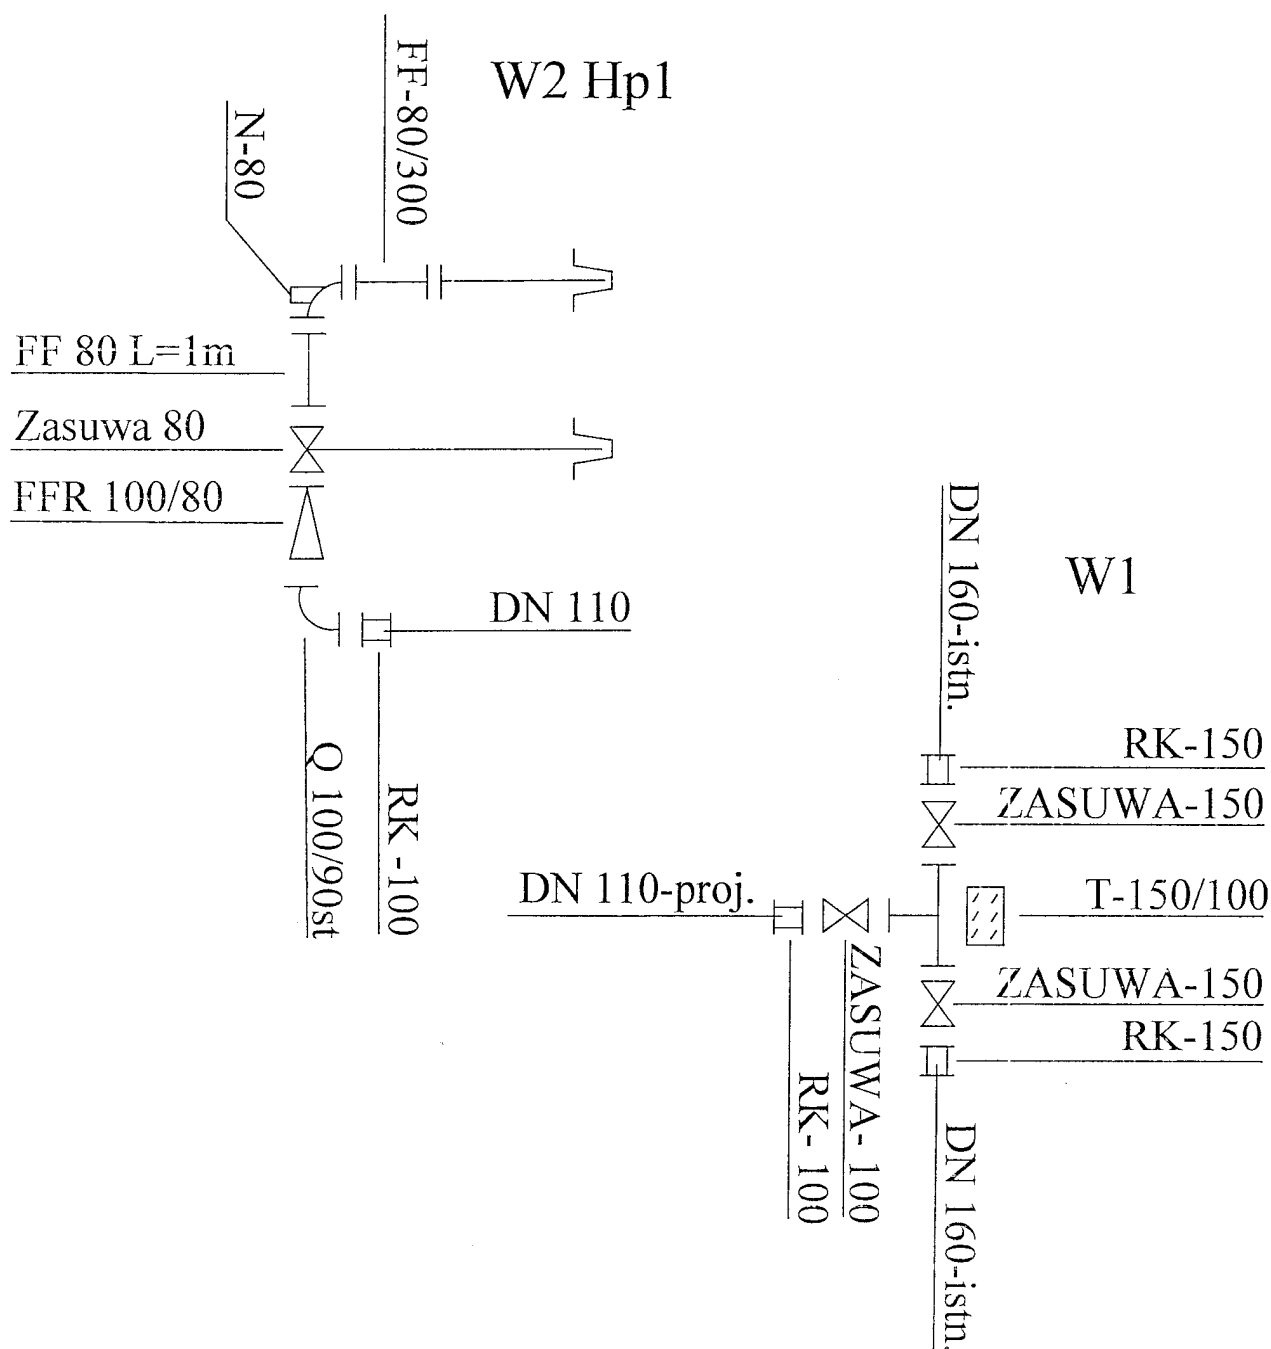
W2 Hp1

FF-80/300

N-80

FF 80 L=1m

Zasuwa 80

FFR 100/80

DN 110

Q 100/90st

RK -100

W1

DN 160-istn.

RK-150

ZASUWA-150

DN 110-proj.

T-150/100

ZASUWA-150

RK-150

ZASUWA- 100

RK- 100

DN 160-istn.